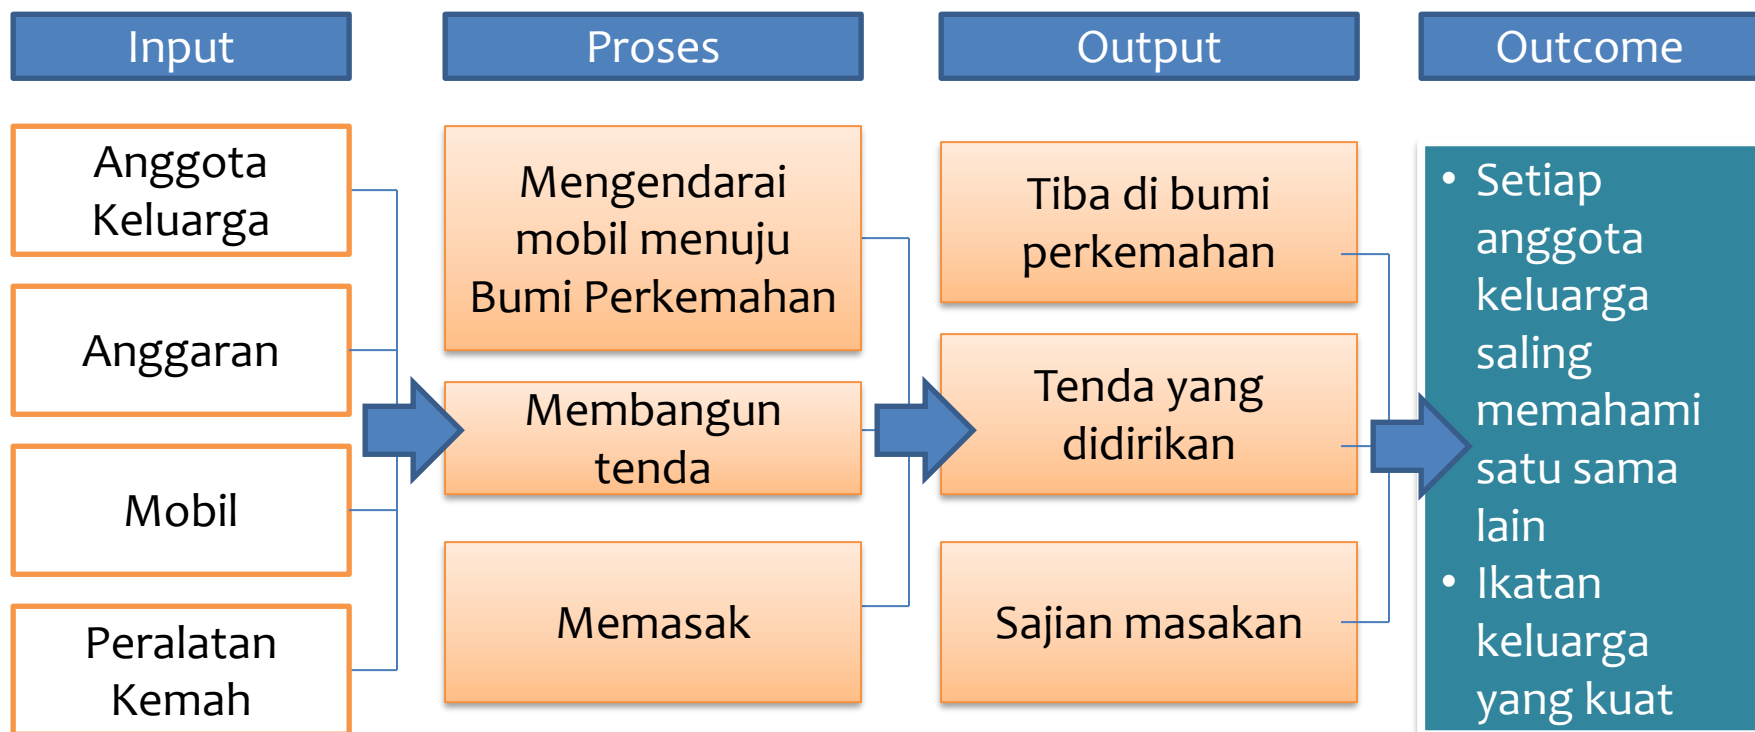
Input

Anggota Keluarga

Anggaran

Mobil

Peralatan Kemah

Proses

Mengendarai mobil menuju Bumi Perkemahan

Membangun tenda

Memasak

Output

Tiba di bumi perkemahan

Tenda yang didirikan

Sajian masakan

Outcome

• Setiap anggota keluarga saling memahami satu sama lain
• Ikatan keluarga yang kuat